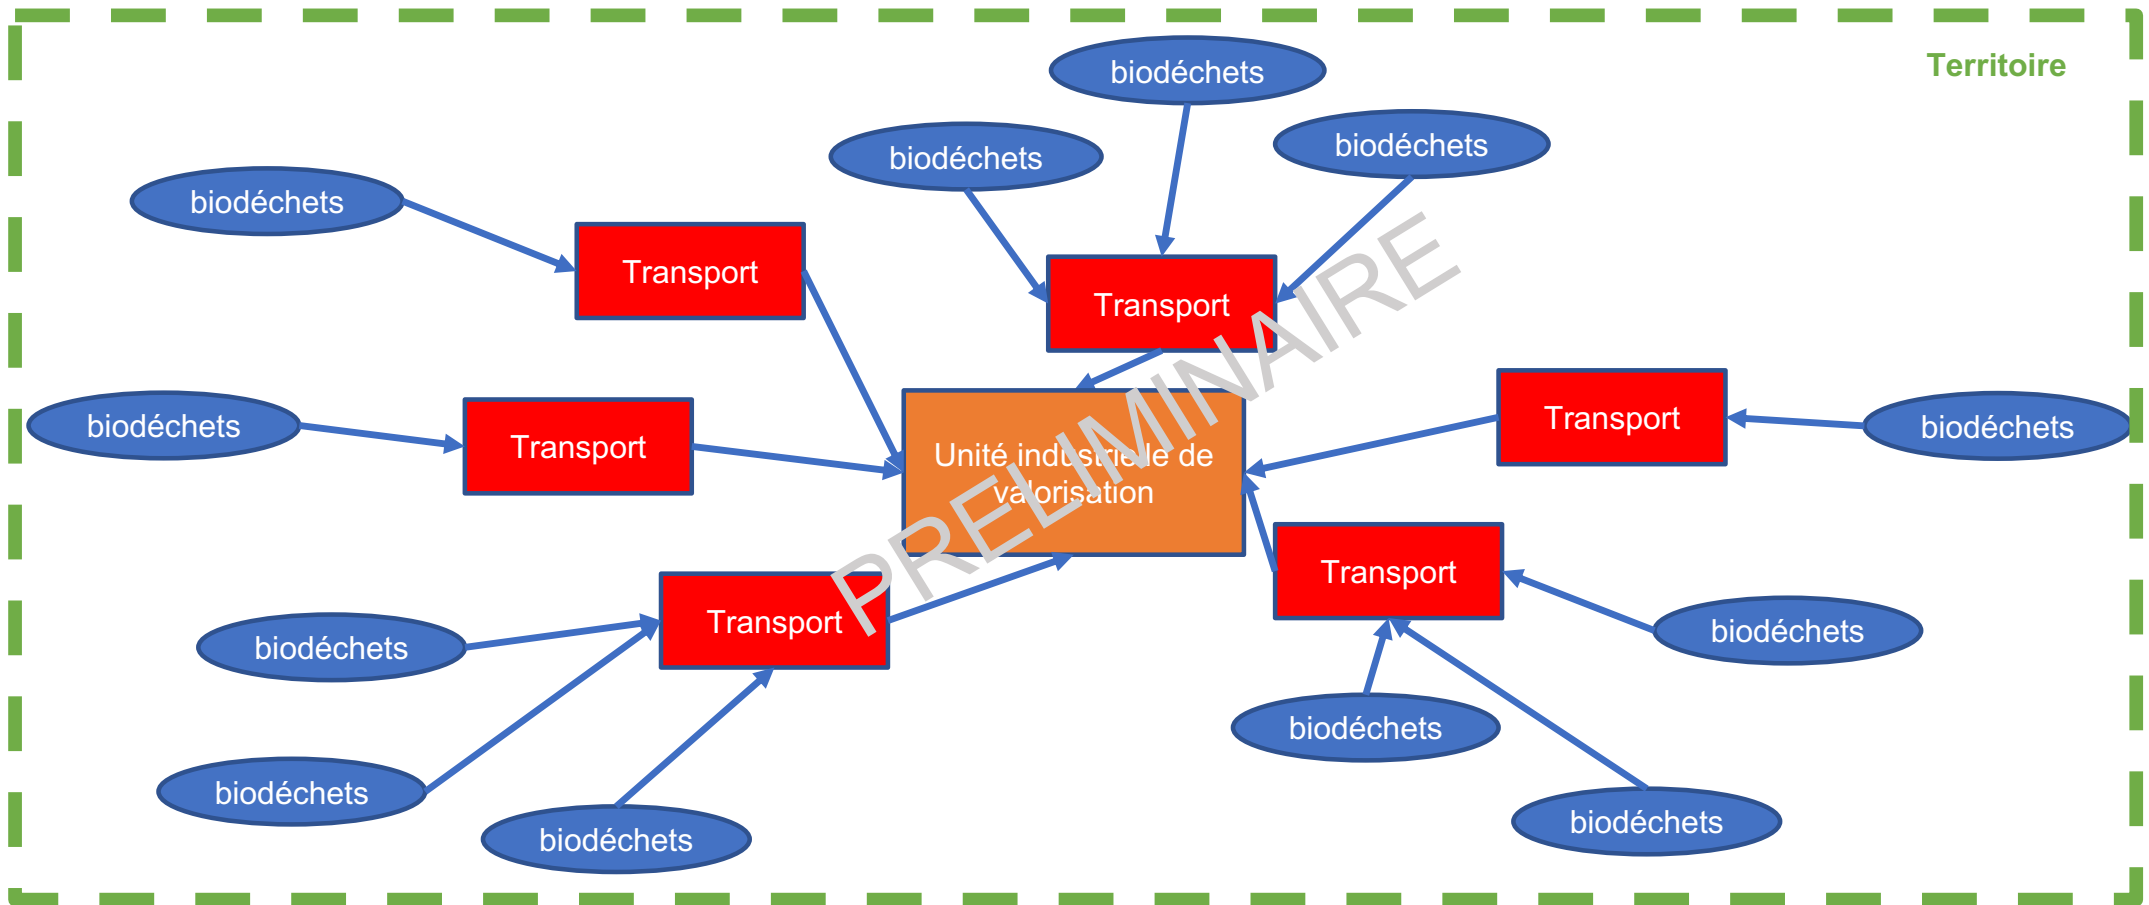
Territoire

biodéchets

biodéchets

biodéchets

biodéchets

Transport

Transport

biodéchets

Transport

Transport

biodéchets

Unité industrielle de valorisation

PRELIMINAIRE

Transport

Transport

biodéchets

biodéchets

biodéchets

biodéchets

biodéchets

biodéchets